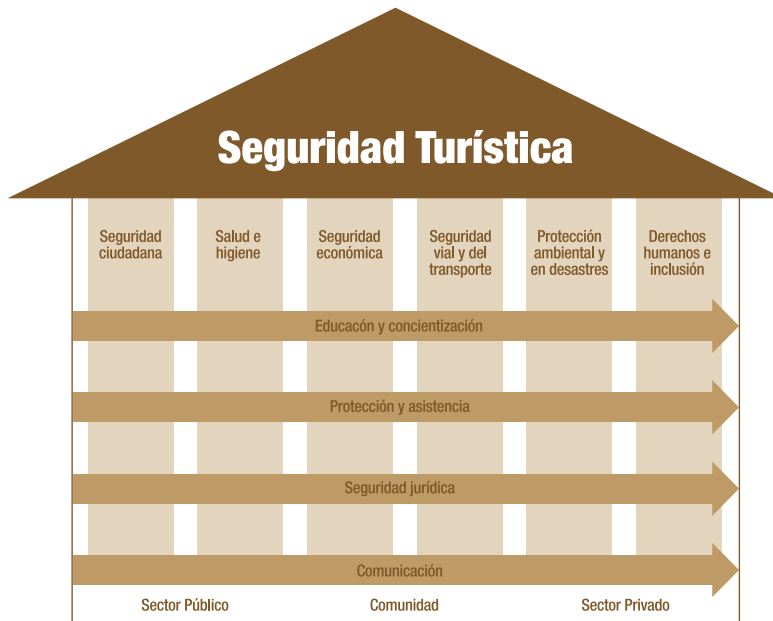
Seguridad Turística

Seguridad ciudadana

Salud e higiene

Seguridad económica

Seguridad vial y del transporte

Protección ambiental y en desastres

Derechos humanos e inclusión

Educacón y concientización

Protección y asistencia

Seguridad jurídica

Comunicación

Sector Público

Comunidad

Sector Privado